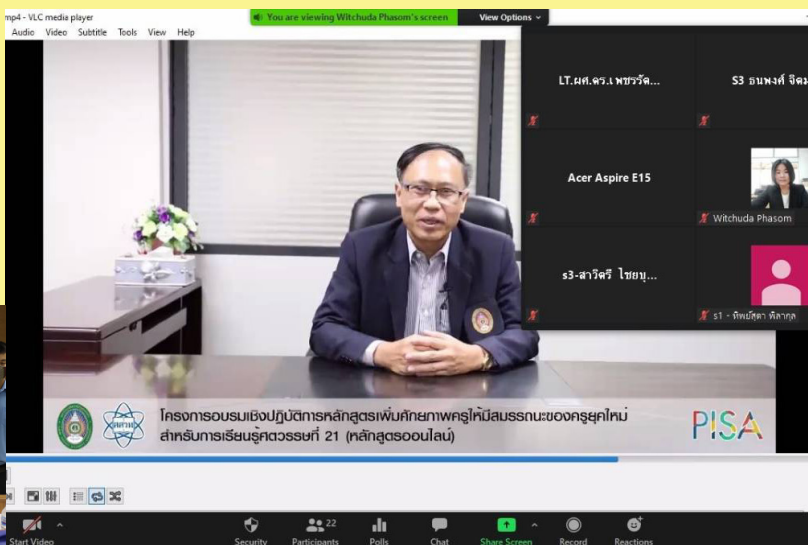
mp4 - VLC media player
Audio Video Subtitle Tools View Help

You are viewing Witchuda Phasom's screen
View Options

LT.ผศ.ดร.เพชรรัต...
S3 ธนพงศ์ จิตม
Acer Aspire E15
Witchuda Phasom
s3-สาวิตรี ไชยบุ...
s1 - ทิพย์สุดา พิลากุล

โครงการอบรมเชิงปฏิบัติการหลักสูตรเพิ่มศักยภาพครูให้มีสมรรถนะของครูยุคใหม่ สำหรับการเรียนรู้ศตวรรษที่ 21 (หลักสูตรออนไลน์)

PISA

Start Video
Security
22 Participants
Polls
Chat
Share Screen
Record
Reactions